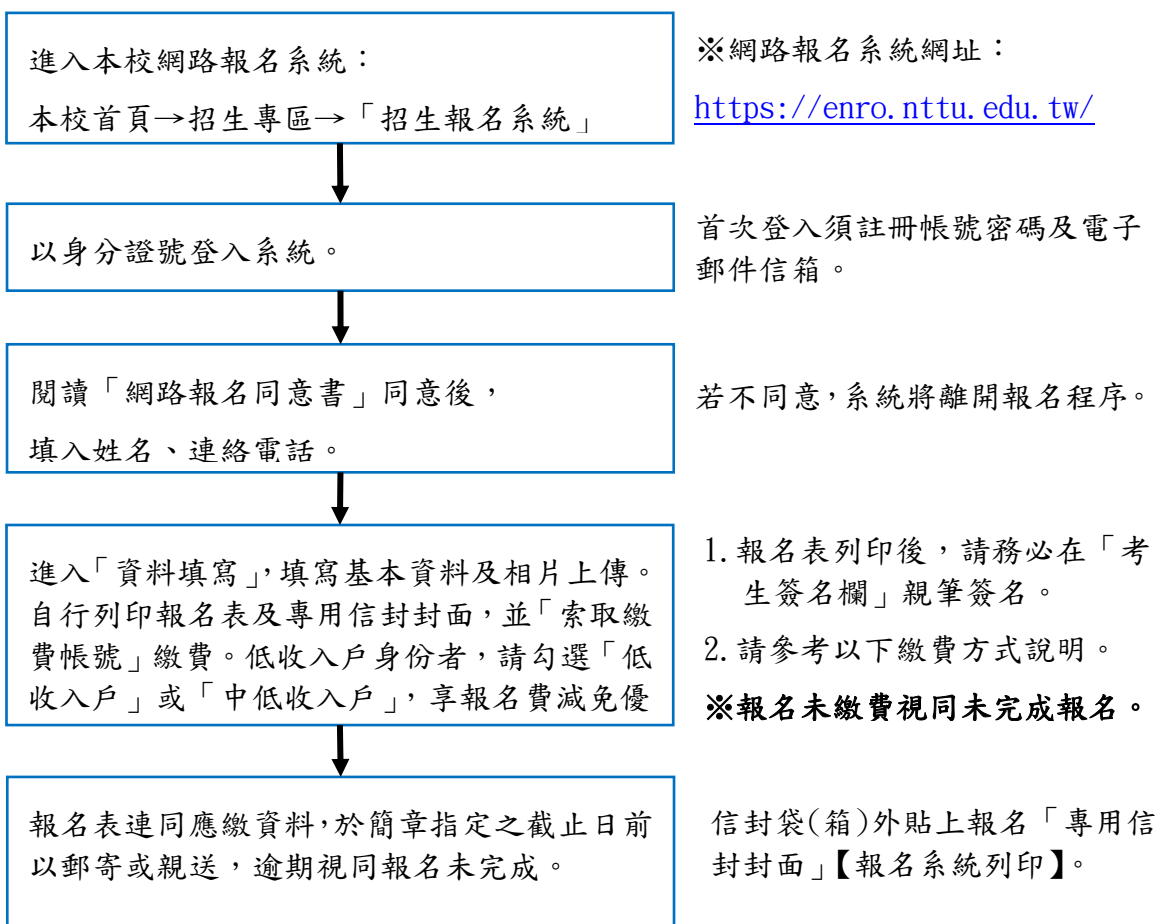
進入本校網路報名系統：
本校首頁→招生專區→「招生報名系統」

※網路報名系統網址：
https://enro.nttu.edu.tw/

以身分證號登入系統。

首次登入須註冊帳號密碼及電子郵件信箱。

閱讀「網路報名同意書」同意後，
填入姓名、連絡電話。

若不同意,系統將離開報名程序。

進入「資料填寫」,填寫基本資料及相片上傳。自行列印報名表及專用信封封面，並「索取繳費帳號」繳費。低收入戶身份者，請勾選「低收入戶」或「中低收入戶」，享報名費減免優

1.報名表列印後，請務必在「考生簽名欄」親筆簽名。
2.請參考以下繳費方式說明。
※報名未繳費視同未完成報名。

報名表連同應繳資料,於簡章指定之截止日前以郵寄或親送，逾期視同報名未完成。

信封袋(箱)外貼上報名「專用信封封面」【報名系統列印】。